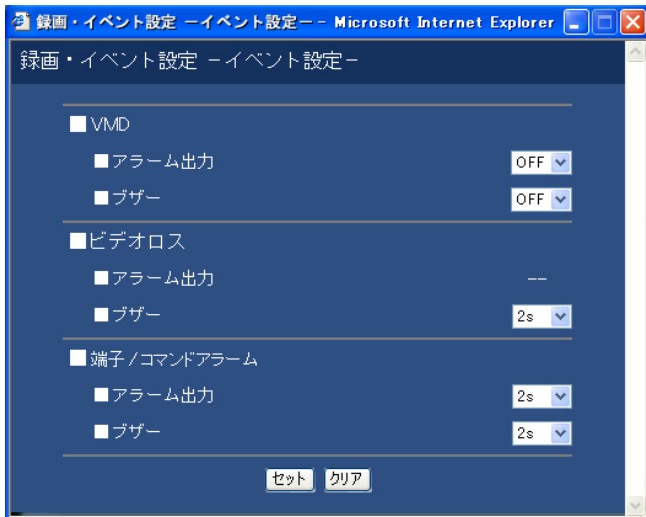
録画・イベント設定 －イベント設定－ - Microsoft Internet Explorer

録画・イベント設定 －イベント設定－

■VMD

■アラーム出力 OFF

■ブザー OFF

■ビデオロス

■アラーム出力 --

■ブザー 2s

■端子／コマンドアラーム

■アラーム出力 2s

■ブザー 2s

セット クリア